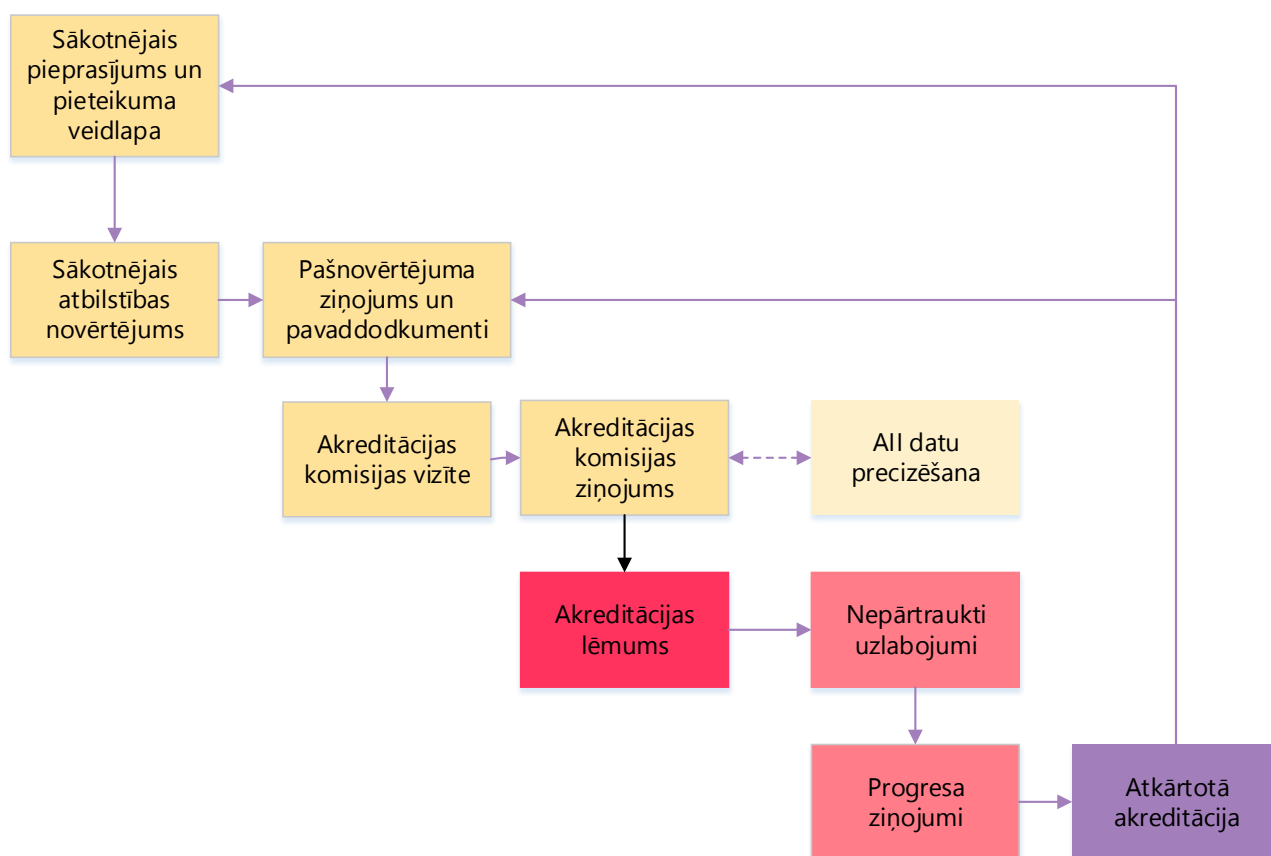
Sākotnējais pieprasījums un pieteikuma veidlapa

Sākotnējais atbilstības novērtējums

Pašnovērtējuma ziņojums un pavaddokumenti

Akreditācijas komisijas vizīte

Akreditācijas komisijas ziņojums

AII datu precizēšana

Akreditācijas lēmums

Nepārtraukti uzlabojumi

Progresa ziņojumi

Atkārtotā akreditācija